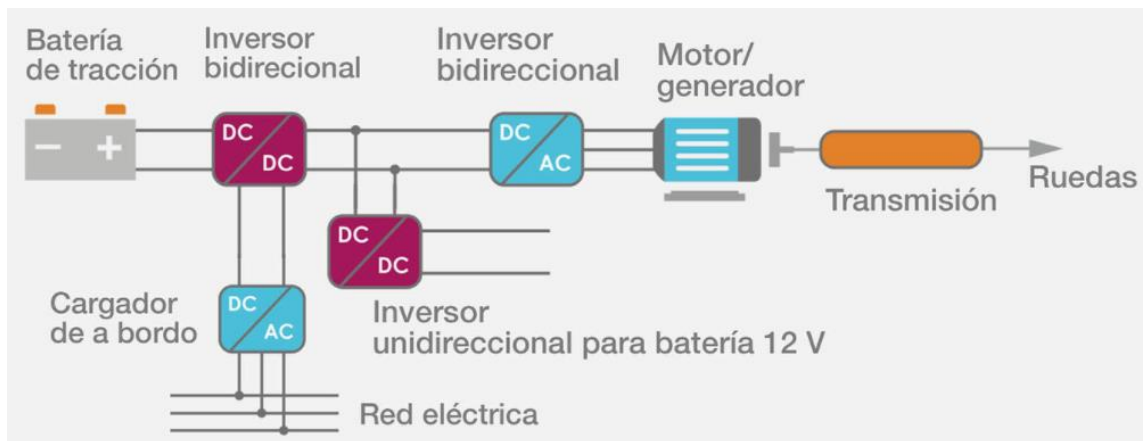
Batería de tracción

Inversor bidirecional

Inversor bidireccional

Motor/ generador

−
+

DC
DC

DC
AC

Transmisión

Ruedas

DC
DC

Cargador de a bordo

DC
AC

Inversor unidireccional para batería 12 V

Red eléctrica